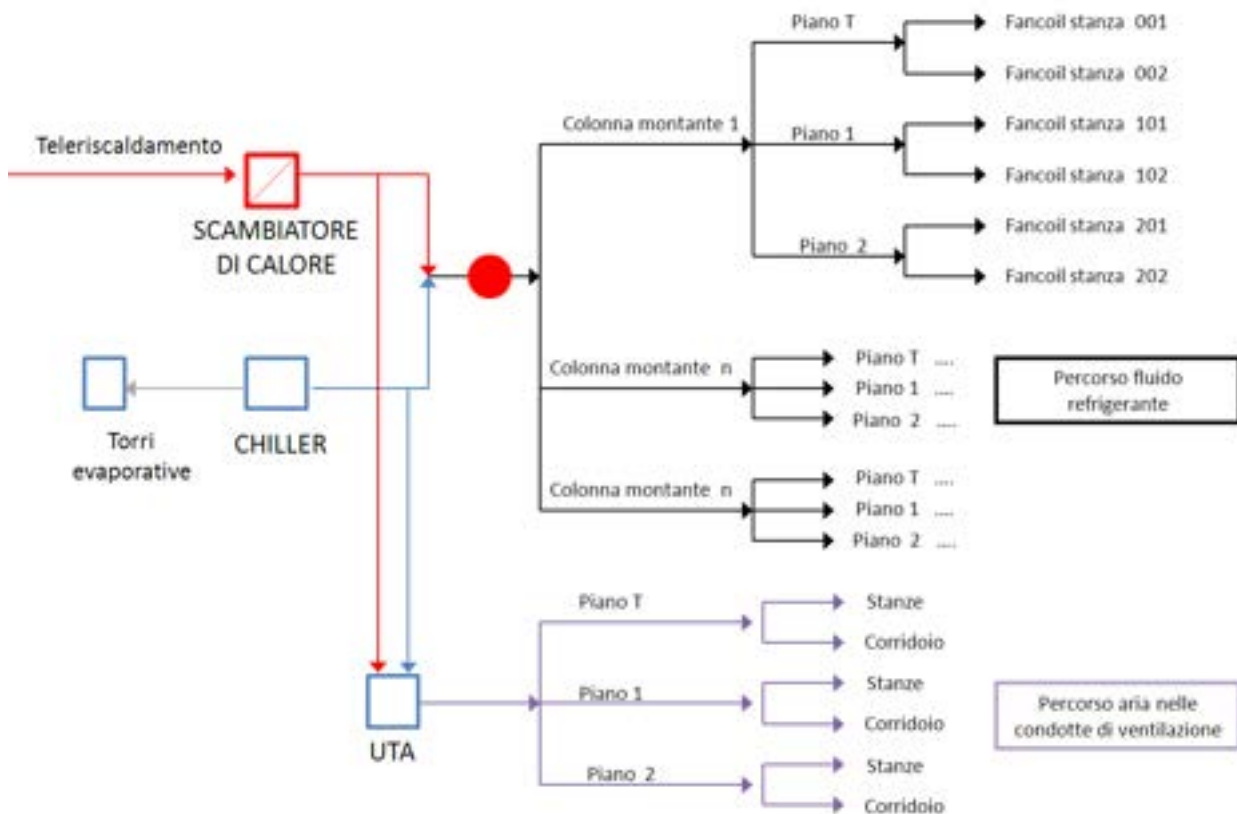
Teleriscaldamento

SCAMBIATORE DI CALORE

Torri evaporative

CHILLER

UTA

Colonna montante 1

Piano T

Fancoil stanza 001

Fancoil stanza 002

Piano 1

Fancoil stanza 101

Fancoil stanza 102

Piano 2

Fancoil stanza 201

Fancoil stanza 202

Colonna montante n

Piano T ....

Piano 1 ....

Piano 2 ....

Percorso fluido refrigerante

Colonna montante n

Piano T ....

Piano 1 ....

Piano 2 ....

Piano T

Stanze

Corridoio

Piano 1

Stanze

Corridoio

Percorso aria nelle condotte di ventilazione

Piano 2

Stanze

Corridoio